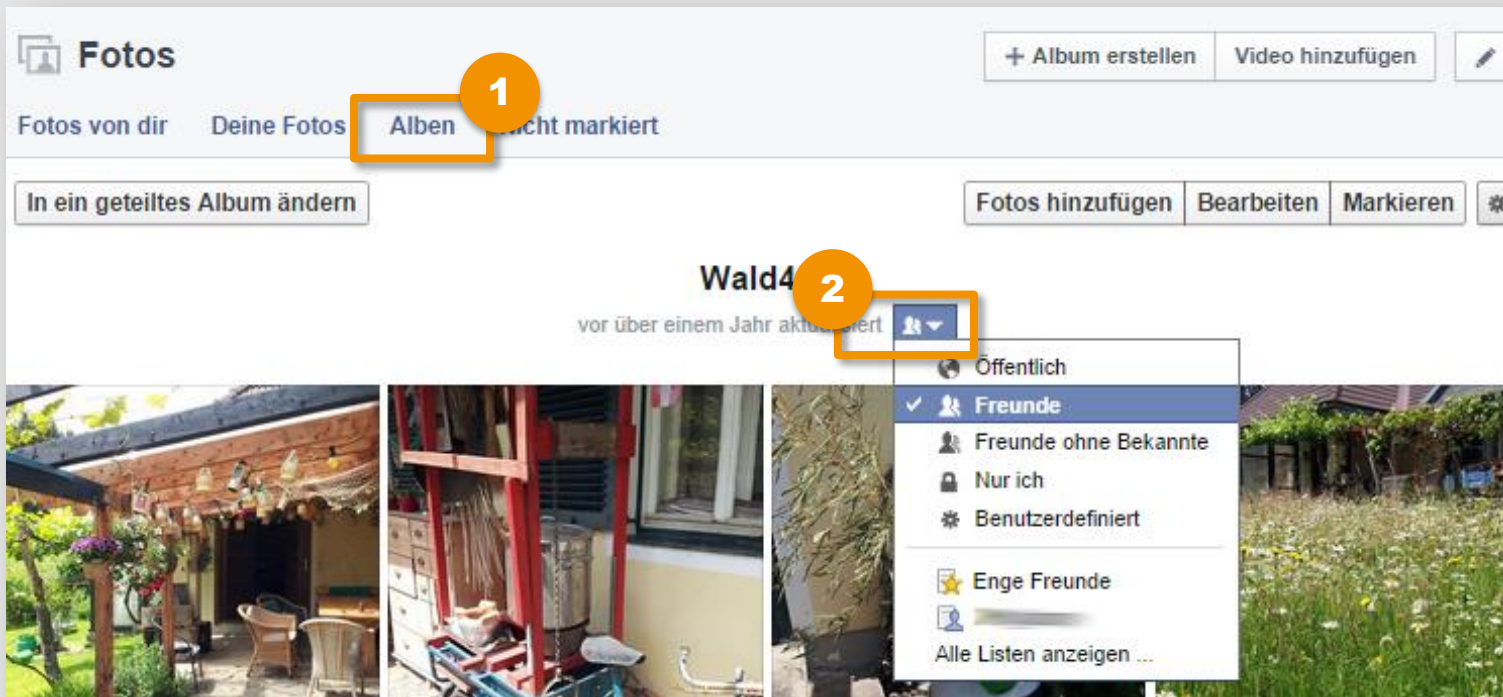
Fotos

+ Album erstellen | Video hinzufügen

Fotos von dir | Deine Fotos | Alben | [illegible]icht markiert

1

In ein geteiltes Album ändern

Fotos hinzufügen | Bearbeiten | Markieren

Wald4

2

vor über einem Jahr aktu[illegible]iert

Öffentlich
✓ Freunde
Freunde ohne Bekannte
Nur ich
Benutzerdefiniert
Enge Freunde
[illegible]
Alle Listen anzeigen ...